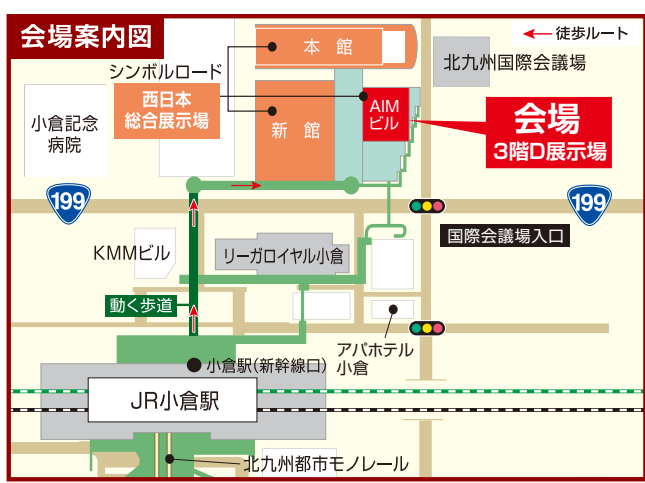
会場案内図

徒歩ルート

本　館

北九州国際会議場

シンボルロード

西日本
総合展示場

AIM
ビル

小倉記念
病院

新　館

会場
3階D展示場

199

199

国際会議場入口

KMMビル

リーガロイヤル小倉

動く歩道

アパホテル
小倉

小倉駅(新幹線口)

JR小倉駅

北九州都市モノレール